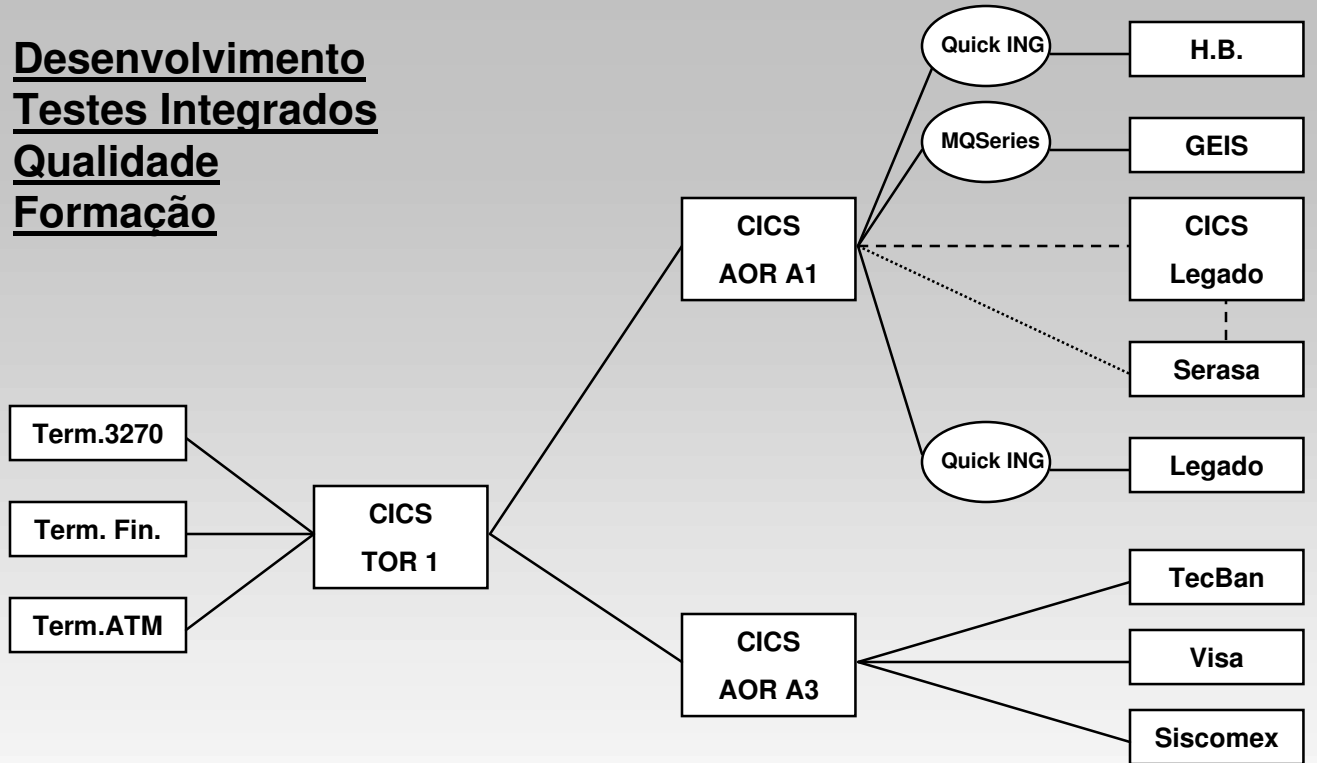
Desenvolvimento
Testes Integrados
Qualidade
Formação

Quick ING
H.B.
MQSeries
GEIS
CICS
AOR A1
CICS
Legado
Serasa
Quick ING
Legado
Term.3270
Term. Fin.
Term.ATM
CICS
TOR 1
TecBan
CICS
AOR A3
Visa
Siscomex